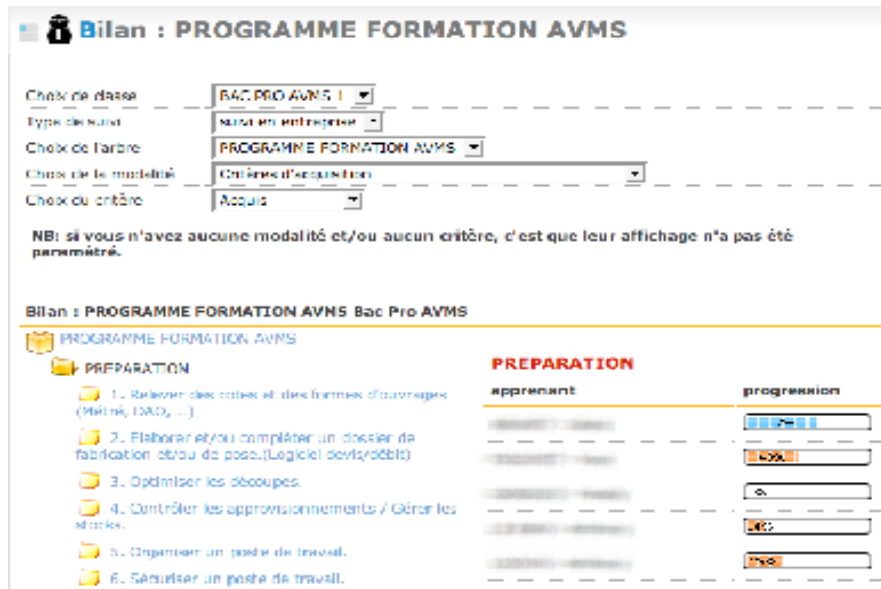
Bilan : PROGRAMME FORMATION AVMS

Choix de classe BAC PRO AVMS 1
Type de suivi Suivi en entreprise
Choix de l'arbre PROGRAMME FORMATION AVMS
Choix de la modalité Critères d'acquisition
Choix du critère Acquis

NB: si vous n'avez aucune modalité et/ou aucun critère, c'est que leur affichage n'a pas été paramétré.

Bilan : PROGRAMME FORMATION AVMS Bac Pro AVMS

PROGRAMME FORMATION AVMS
PREPARATION
1. Relever des cotes et des formes d'ouvrages (Métré, DAO, ...)
2. Elaborer et/ou compléter un dossier de fabrication et/ou de pose.(Logiciel devis/débit)
3. Optimiser les découpes.
4. Contrôler les approvisionnements / Gérer les stocks.
5. Organiser un poste de travail.
6. Sécuriser un poste de travail.

PREPARATION
| apprenant | progression |
|---|---|
| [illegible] | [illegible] |
| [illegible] | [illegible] |
| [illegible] | 0 |
| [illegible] | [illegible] |
| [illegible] | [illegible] |